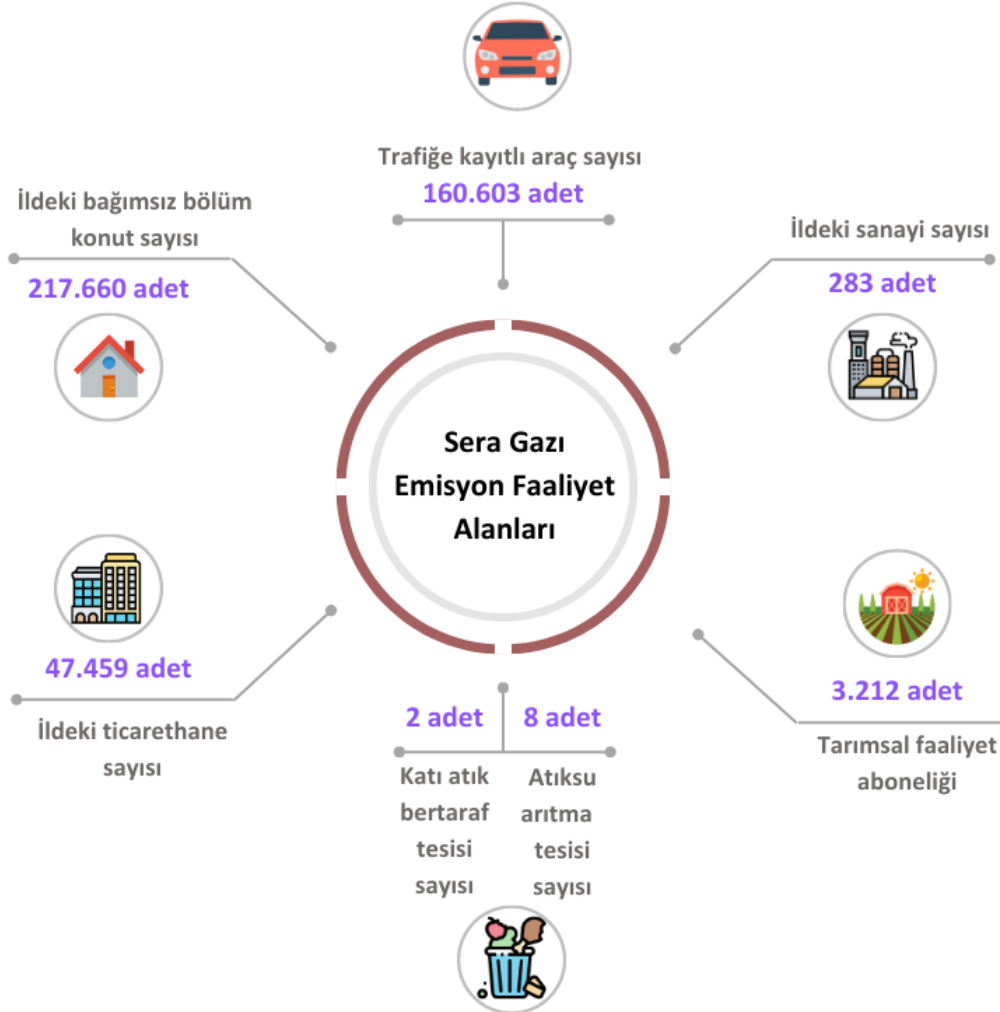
Trafiğe kayıtlı araç sayısı
160.603 adet

İldeki bağımsız bölüm konut sayısı
217.660 adet

İldeki sanayi sayısı
283 adet

Sera Gazı Emisyon Faaliyet Alanları

47.459 adet
İldeki ticarethane sayısı

3.212 adet
Tarımsal faaliyet aboneliği

2 adet
Katı atık bertaraf tesisi sayısı

8 adet
Atıksu arıtma tesisi sayısı